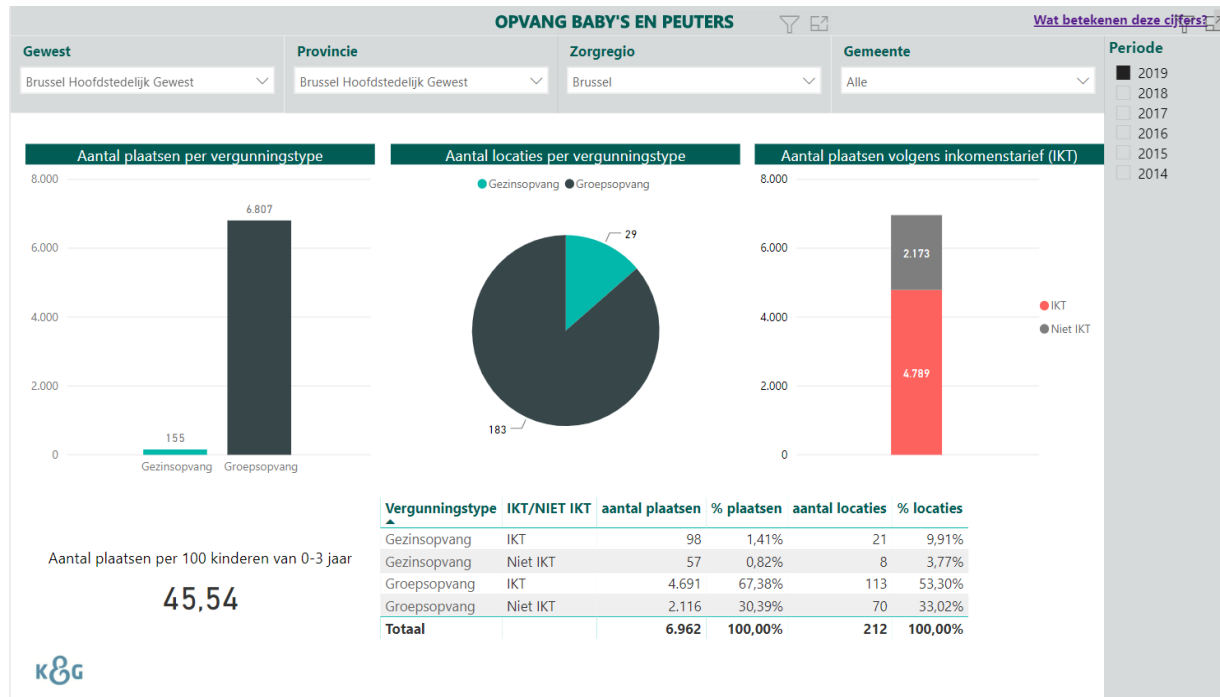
OPVANG BABY'S EN PEUTERS

Wat betekenen deze cijfers?

Gewest
Brussel Hoofdstedelijk Gewest

Provincie
Brussel Hoofdstedelijk Gewest

Zorgregio
Brussel

Gemeente
Alle

Periode
2019
2018
2017
2016
2015
2014

Aantal plaatsen per vergunningstype
8.000
6.000
4.000
2.000
0
6.807
155
Gezinsopvang
Groepsopvang

Aantal locaties per vergunningstype
Gezinsopvang
Groepsopvang
29
183

Aantal plaatsen volgens inkomenstarief (IKT)
8.000
6.000
4.000
2.000
0
2.173
4.789
IKT
Niet IKT

Aantal plaatsen per 100 kinderen van 0-3 jaar
45,54

| Vergunningstype | IKT/NIET IKT | aantal plaatsen | % plaatsen | aantal locaties | % locaties |
|---|---|---|---|---|---|
| Gezinsopvang | IKT | 98 | 1,41% | 21 | 9,91% |
| Gezinsopvang | Niet IKT | 57 | 0,82% | 8 | 3,77% |
| Groepsopvang | IKT | 4.691 | 67,38% | 113 | 53,30% |
| Groepsopvang | Niet IKT | 2.116 | 30,39% | 70 | 33,02% |
| Totaal | | 6.962 | 100,00% | 212 | 100,00% |

K&G